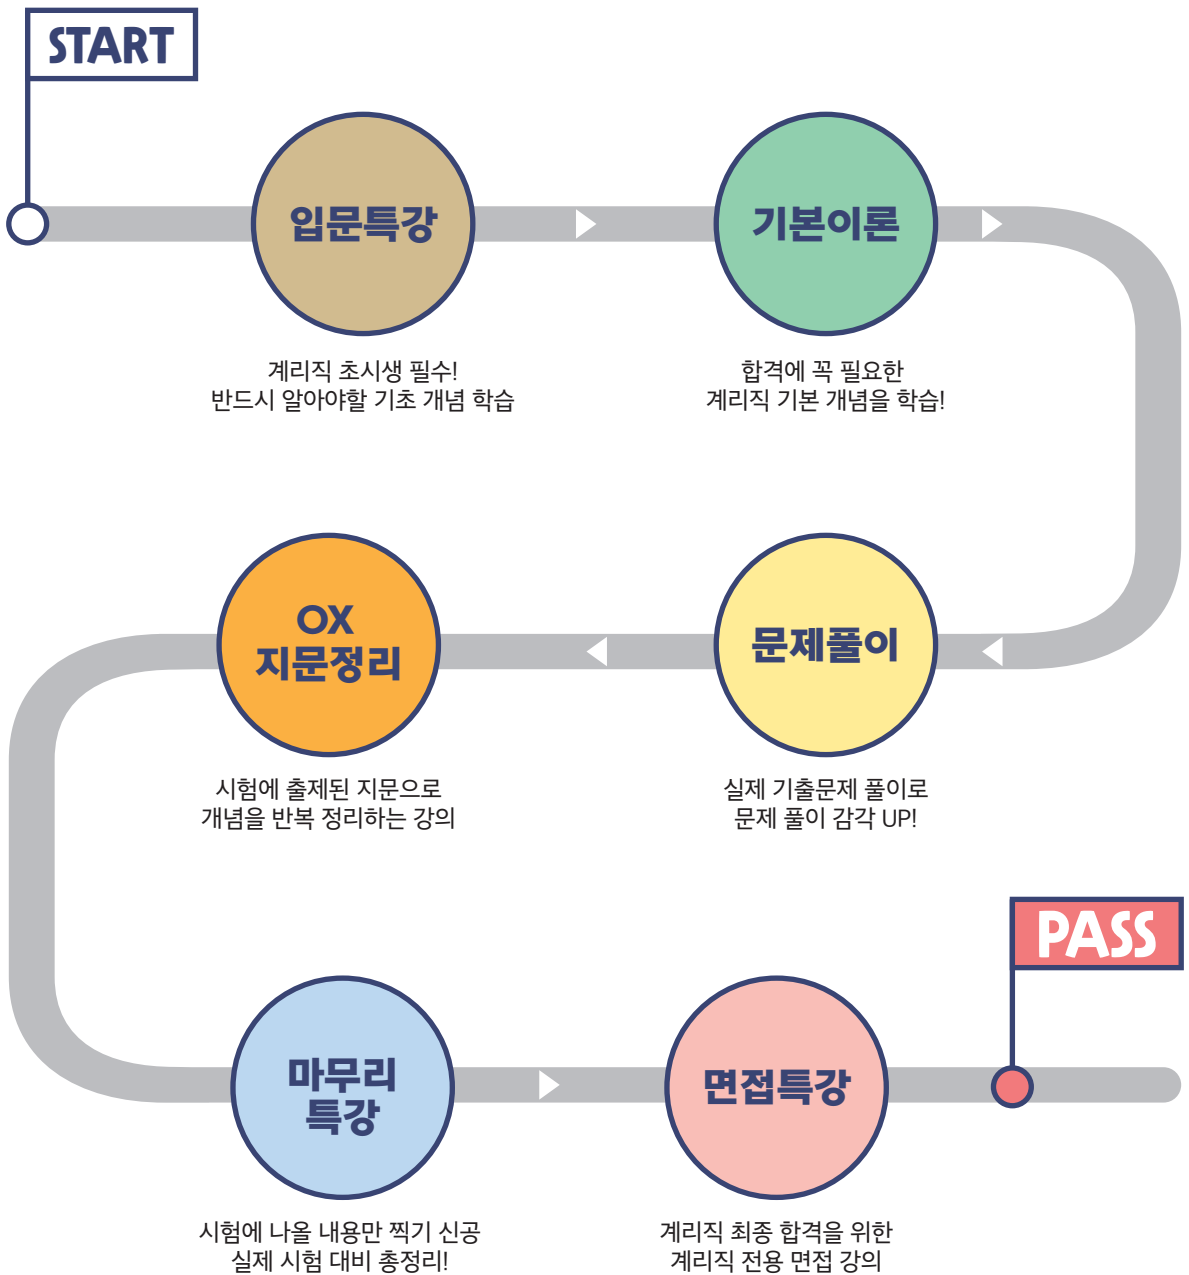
START

입문특강

계리직 초시생 필수!
반드시 알아야할 기초 개념 학습

기본이론

합격에 꼭 필요한
계리직 기본 개념을 학습!

OX 지문정리

시험에 출제된 지문으로
개념을 반복 정리하는 강의

문제풀이

실제 기출문제 풀이로
문제 풀이 감각 UP!

PASS

마무리 특강

시험에 나올 내용만 찍기 신공
실제 시험 대비 총정리!

면접특강

계리직 최종 합격을 위한
계리직 전용 면접 강의